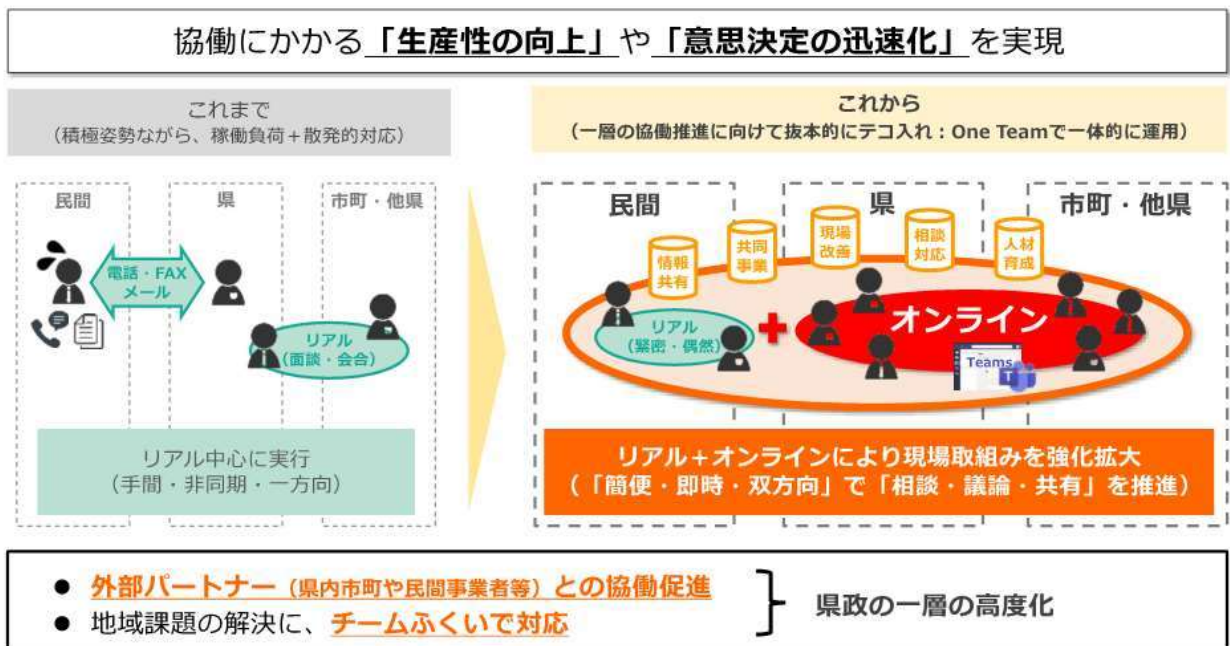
協働にかかる「生産性の向上」や「意思決定の迅速化」を実現

これまで
（積極姿勢ながら、稼働負荷＋散発的対応）

民間
県
市町・他県

電話・FAX
メール

リアル
（面談・会合）

リアル中心に実行
（手間・非同期・一方向）

これから
（一層の協働推進に向けて抜本的にテコ入れ：One Teamで一体的に運用）

民間
県
市町・他県

情報共有
共同事業
現場改善
相談対応
人材育成

リアル
（緊密・偶然）

オンライン

Teams

リアル＋オンラインにより現場取組みを強化拡大
（「簡便・即時・双方向」で「相談・議論・共有」を推進）

● 外部パートナー（県内市町や民間事業者等）との協働促進
● 地域課題の解決に、チームふくいで対応

県政の一層の高度化